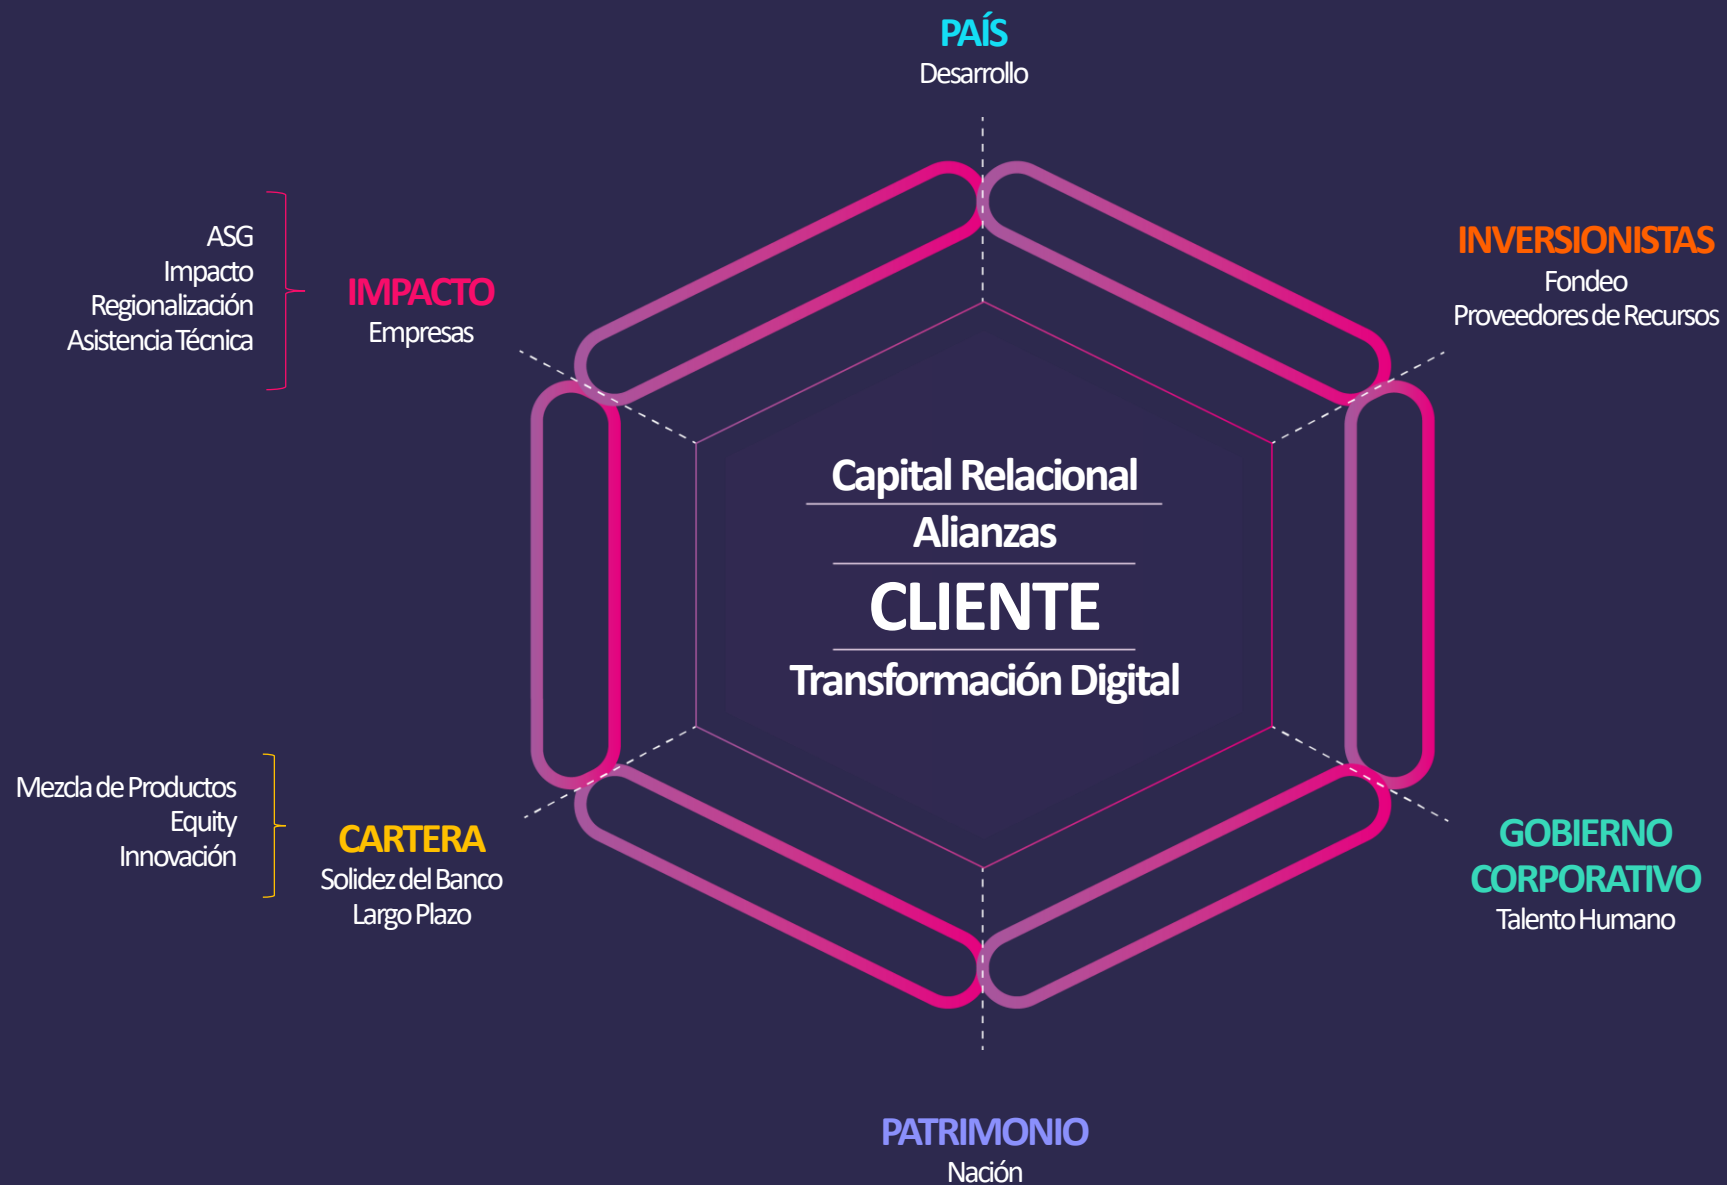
PAÍS
Desarrollo

ASG
Impacto
Regionalización
Asistencia Técnica

IMPACTO
Empresas

INVERSIONISTAS
Fondeo
Proveedores de Recursos

Capital Relacional
Alianzas
CLIENTE
Transformación Digital

Mezcla de Productos
Equity
Innovación

CARTERA
Solidez del Banco
Largo Plazo

GOBIERNO CORPORATIVO
Talento Humano

PATRIMONIO
Nación